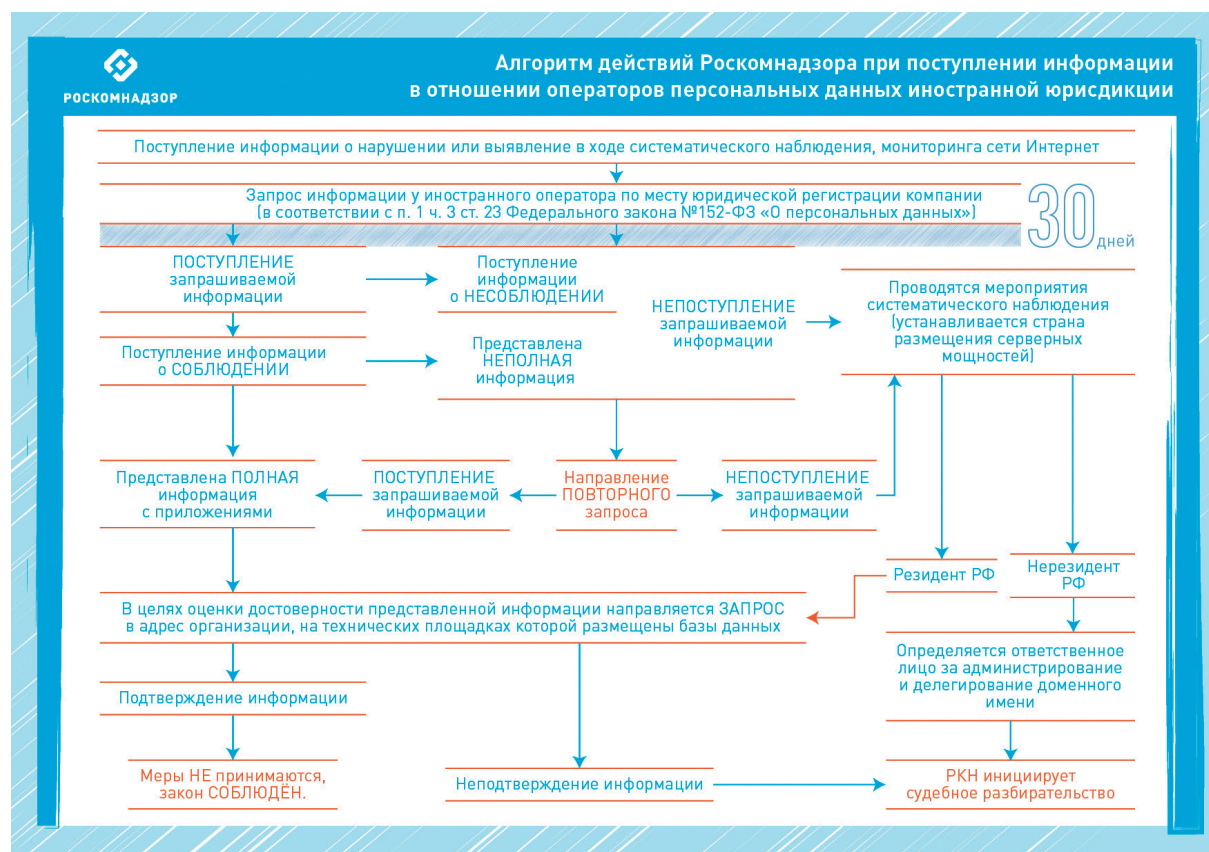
РОСКОМНАДЗОР

Алгоритм действий Роскомнадзора при поступлении информации в отношении операторов персональных данных иностранной юрисдикции

Поступление информации о нарушении или выявление в ходе систематического наблюдения, мониторинга сети Интернет

Запрос информации у иностранного оператора по месту юридической регистрации компании (в соответствии с п. 1 ч. 3 ст. 23 Федерального закона №152-ФЗ «О персональных данных»)

30 дней

ПОСТУПЛЕНИЕ запрашиваемой информации

Поступление информации о НЕСОБЛЮДЕНИИ

НЕПОСТУПЛЕНИЕ запрашиваемой информации

Проводятся мероприятия систематического наблюдения (устанавливается страна размещения серверных мощностей)

Поступление информации о СОБЛЮДЕНИИ

Представлена НЕПОЛНАЯ информация

Представлена ПОЛНАЯ информация с приложениями

ПОСТУПЛЕНИЕ запрашиваемой информации

Направление ПОВТОРНОГО запроса

НЕПОСТУПЛЕНИЕ запрашиваемой информации

Резидент РФ

Нерезидент РФ

В целях оценки достоверности представленной информации направляется ЗАПРОС в адрес организации, на технических площадках которой размещены базы данных

Определяется ответственное лицо за администрирование и делегирование доменного имени

Подтверждение информации

Меры НЕ принимаются, закон СОБЛЮДЁН.

Неподтверждение информации

РКН инициирует судебное разбирательство